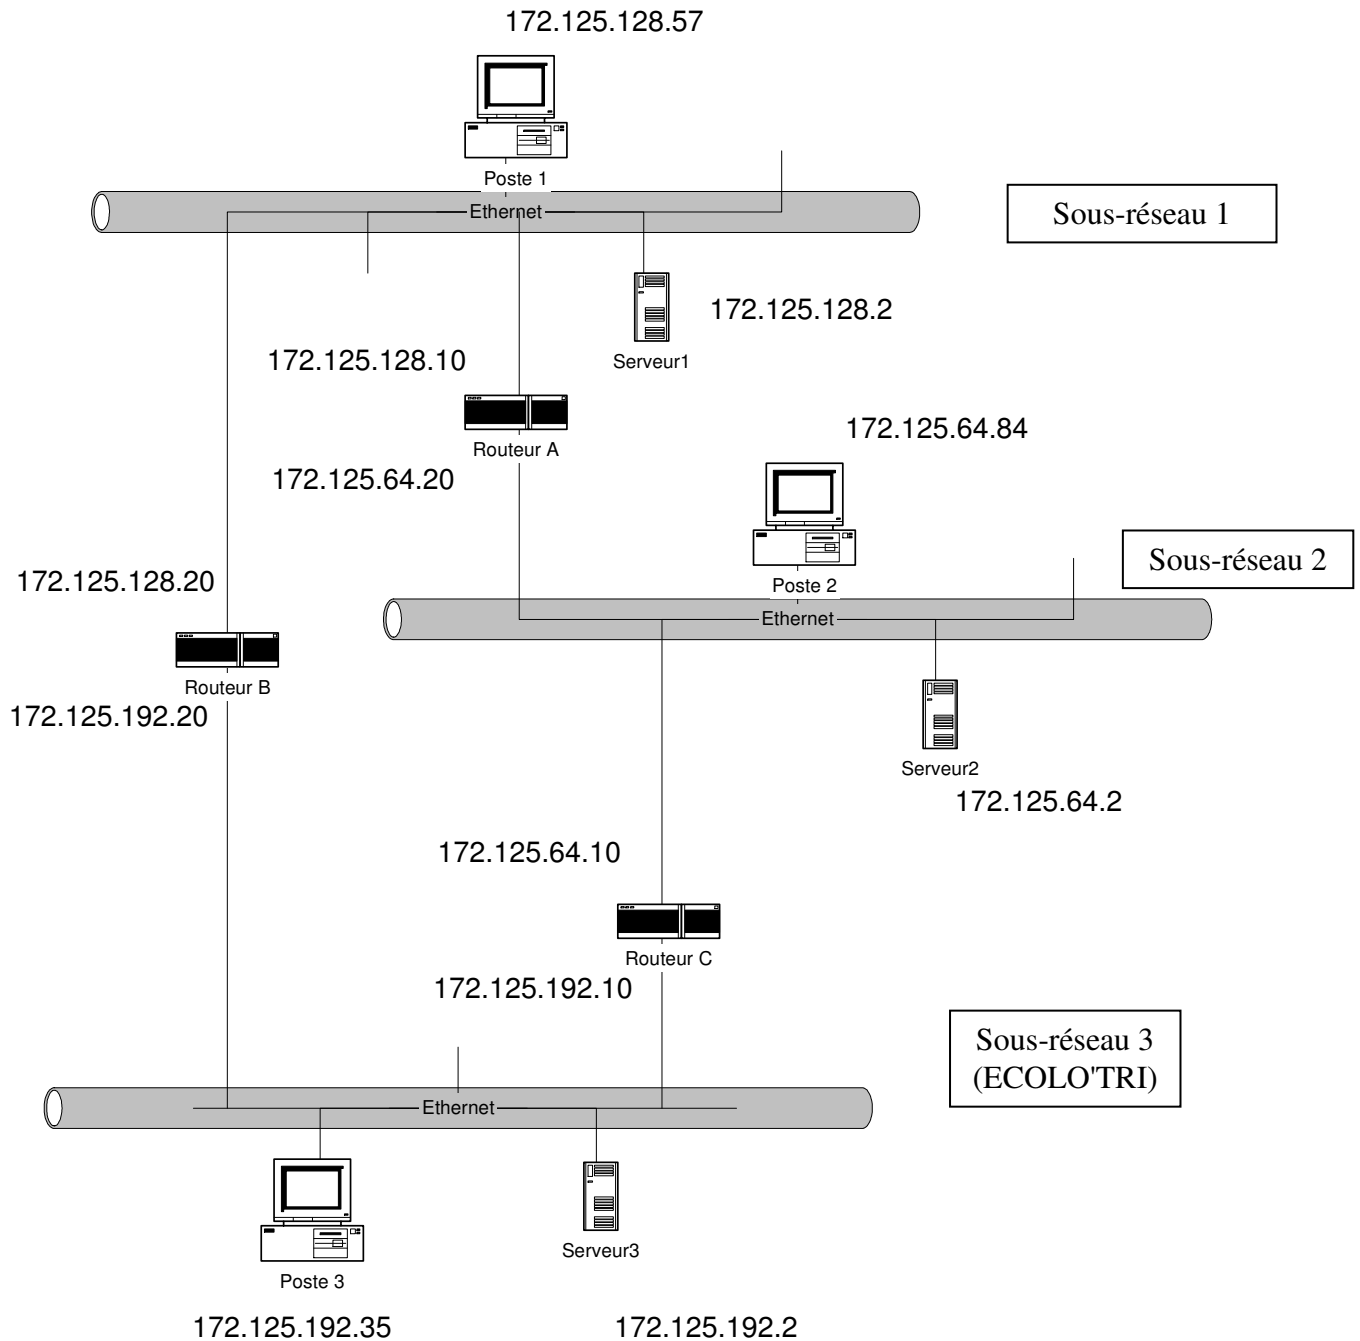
172.125.128.57

Poste 1

Ethernet

Sous-réseau 1

172.125.128.2

Serveur1

172.125.128.10

Routeur A

172.125.64.84

172.125.64.20

Poste 2

Sous-réseau 2

172.125.128.20

Ethernet

Routeur B

172.125.192.20

Serveur2

172.125.64.2

172.125.64.10

Routeur C

172.125.192.10

Sous-réseau 3
(ECOLO'TRI)

Ethernet

Serveur3

Poste 3

172.125.192.35

172.125.192.2